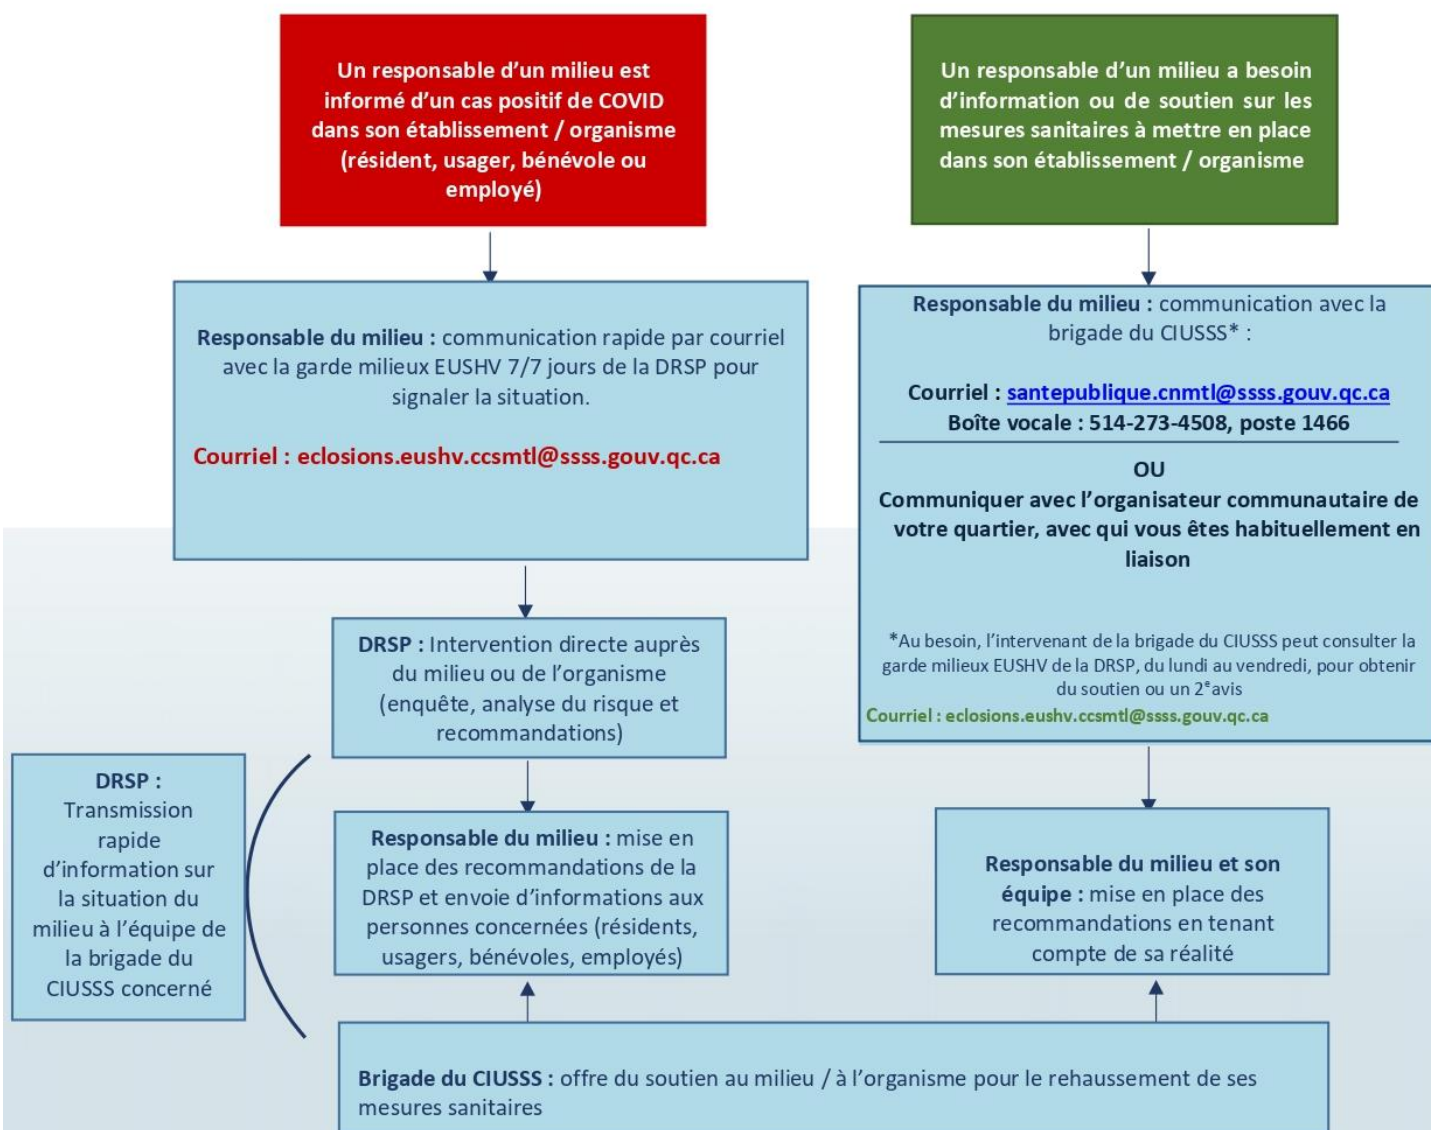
Un responsable d'un milieu est informé d'un cas positif de COVID dans son établissement / organisme (résident, usager, bénévole ou employé)

Un responsable d'un milieu a besoin d'information ou de soutien sur les mesures sanitaires à mettre en place dans son établissement / organisme

Responsable du milieu : communication rapide par courriel avec la garde milieux EUSHV 7/7 jours de la DRSP pour signaler la situation.

Courriel : eclosions.eushv.ccsmtl@ssss.gouv.qc.ca

Responsable du milieu : communication avec la brigade du CIUSSS* :

Courriel : santepublique.cnmtl@ssss.gouv.qc.ca
Boîte vocale : 514-273-4508, poste 1466

OU
Communiquer avec l'organisateur communautaire de votre quartier, avec qui vous êtes habituellement en liaison

*Au besoin, l'intervenant de la brigade du CIUSSS peut consulter la garde milieux EUSHV de la DRSP, du lundi au vendredi, pour obtenir du soutien ou un 2$^e$avis
Courriel : eclosions.eushv.ccsmtl@ssss.gouv.qc.ca

DRSP : Intervention directe auprès du milieu ou de l'organisme (enquête, analyse du risque et recommandations)

DRSP : Transmission rapide d'information sur la situation du milieu à l'équipe de la brigade du CIUSSS concerné

Responsable du milieu : mise en place des recommandations de la DRSP et envoie d'informations aux personnes concernées (résidents, usagers, bénévoles, employés)

Responsable du milieu et son équipe : mise en place des recommandations en tenant compte de sa réalité

Brigade du CIUSSS : offre du soutien au milieu / à l'organisme pour le rehaussement de ses mesures sanitaires